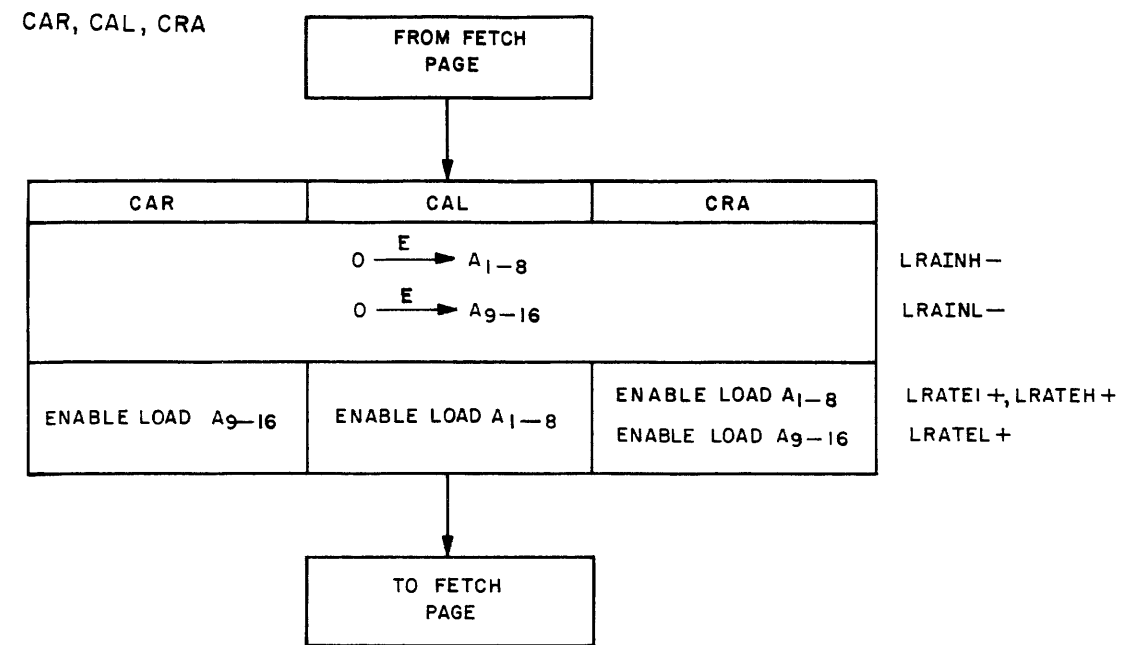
CAR, CAL, CRA

FROM FETCH PAGE

| CAR | CAL | CRA |
|---|---|---|
| $0 \xrightarrow{E} A_{1-8}$<br>$0 \xrightarrow{E} A_{9-16}$ | | |
| ENABLE LOAD $A_{9-16}$ | ENABLE LOAD $A_{1-8}$ | ENABLE LOAD $A_{1-8}$<br>ENABLE LOAD $A_{9-16}$ |

LRAINH—

LRAINL—

LRATEI +, LRATEH +

LRATEL +

TO FETCH PAGE